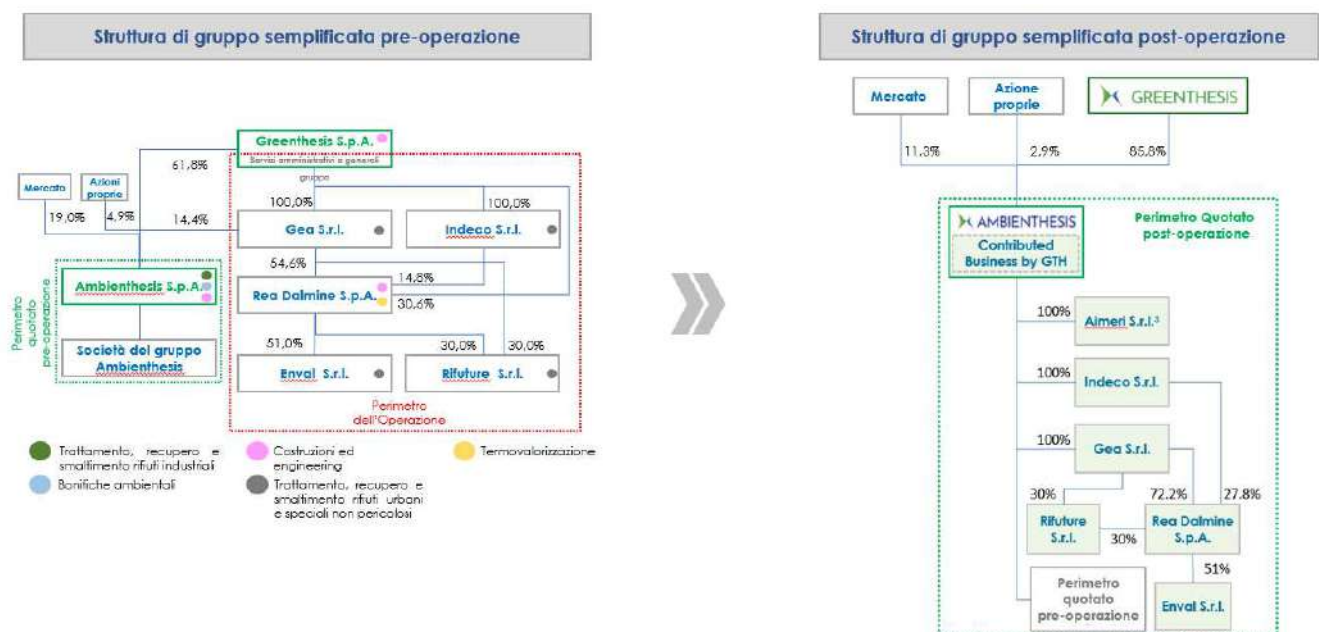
Struttura di gruppo semplificata pre-operazione

Greenthesis S.p.A.
Servizi amministrativi e generali gruppo

61,8%

Mercato
Azioni proprie
19,0%
4,9%
14,4%

100,0%
100,0%
Gea S.r.l.
Indeco S.r.l.
54,6%
14,8%
Rea Dalmine S.p.A.
30,6%
51,0%
30,0%
30,0%
Enval S.r.l.
Rifuture S.r.l.

Perimetro dell'Operazione

Ambienthesis S.p.A.
Società del gruppo Ambienthesis
Perimetro quotato pre-operazione

Trattamento, recupero e smaltimento rifiuti industriali
Bonifiche ambientali
Costruzioni ed engineering
Trattamento, recupero e smaltimento rifiuti urbani e speciali non pericolosi
Termovalorizzazione

Struttura di gruppo semplificata post-operazione

Mercato
Azione proprie
GREENTHESIS
11,3%
2,9%
85,8%

AMBIENTHESIS
Contributed Business by GTH
Perimetro Quotato post-operazione

100%
Aimeri S.r.l.³
100%
Indeco S.r.l.
100%
Gea S.r.l.
30%
72.2%
27.8%
Rifuture S.r.l.
30%
Rea Dalmine S.p.A.
51%
Perimetro quotato pre-operazione
Enval S.r.l.